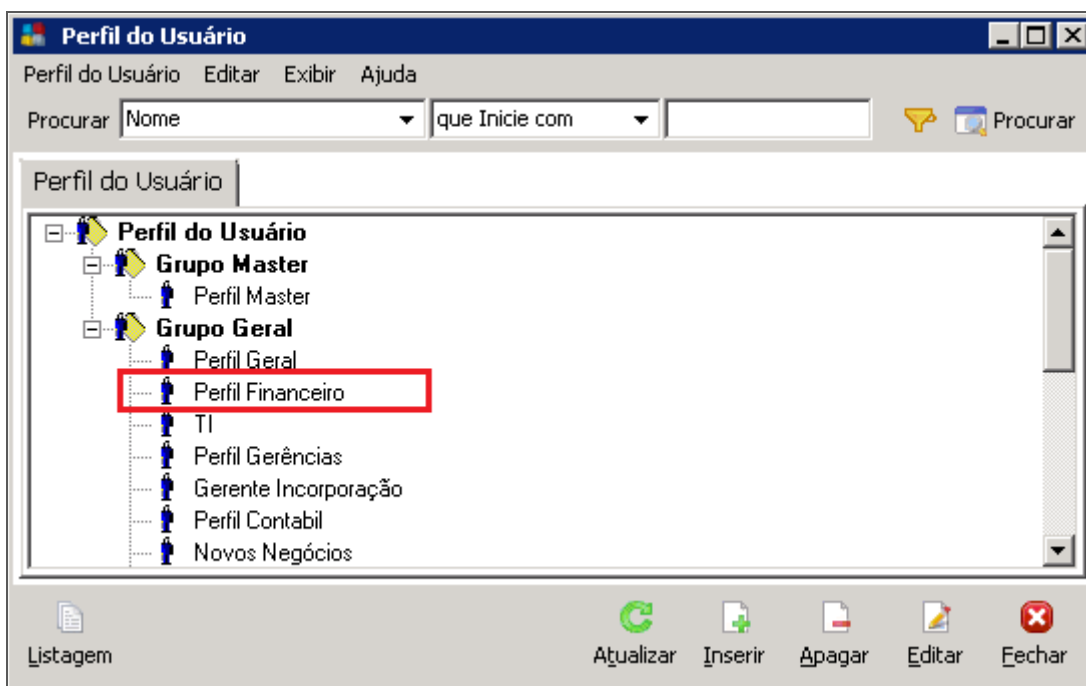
Perfil do Usuário

Perfil do Usuário Editar Exibir Ajuda

Procurar Nome que Inicie com Procurar

Perfil do Usuário

Perfil do Usuário
Grupo Master
Perfil Master
Grupo Geral
Perfil Geral
Perfil Financeiro
TI
Perfil Gerências
Gerente Incorporação
Perfil Contabil
Novos Negócios

Listagem Atualizar Inserir Apagar Editar Fechar